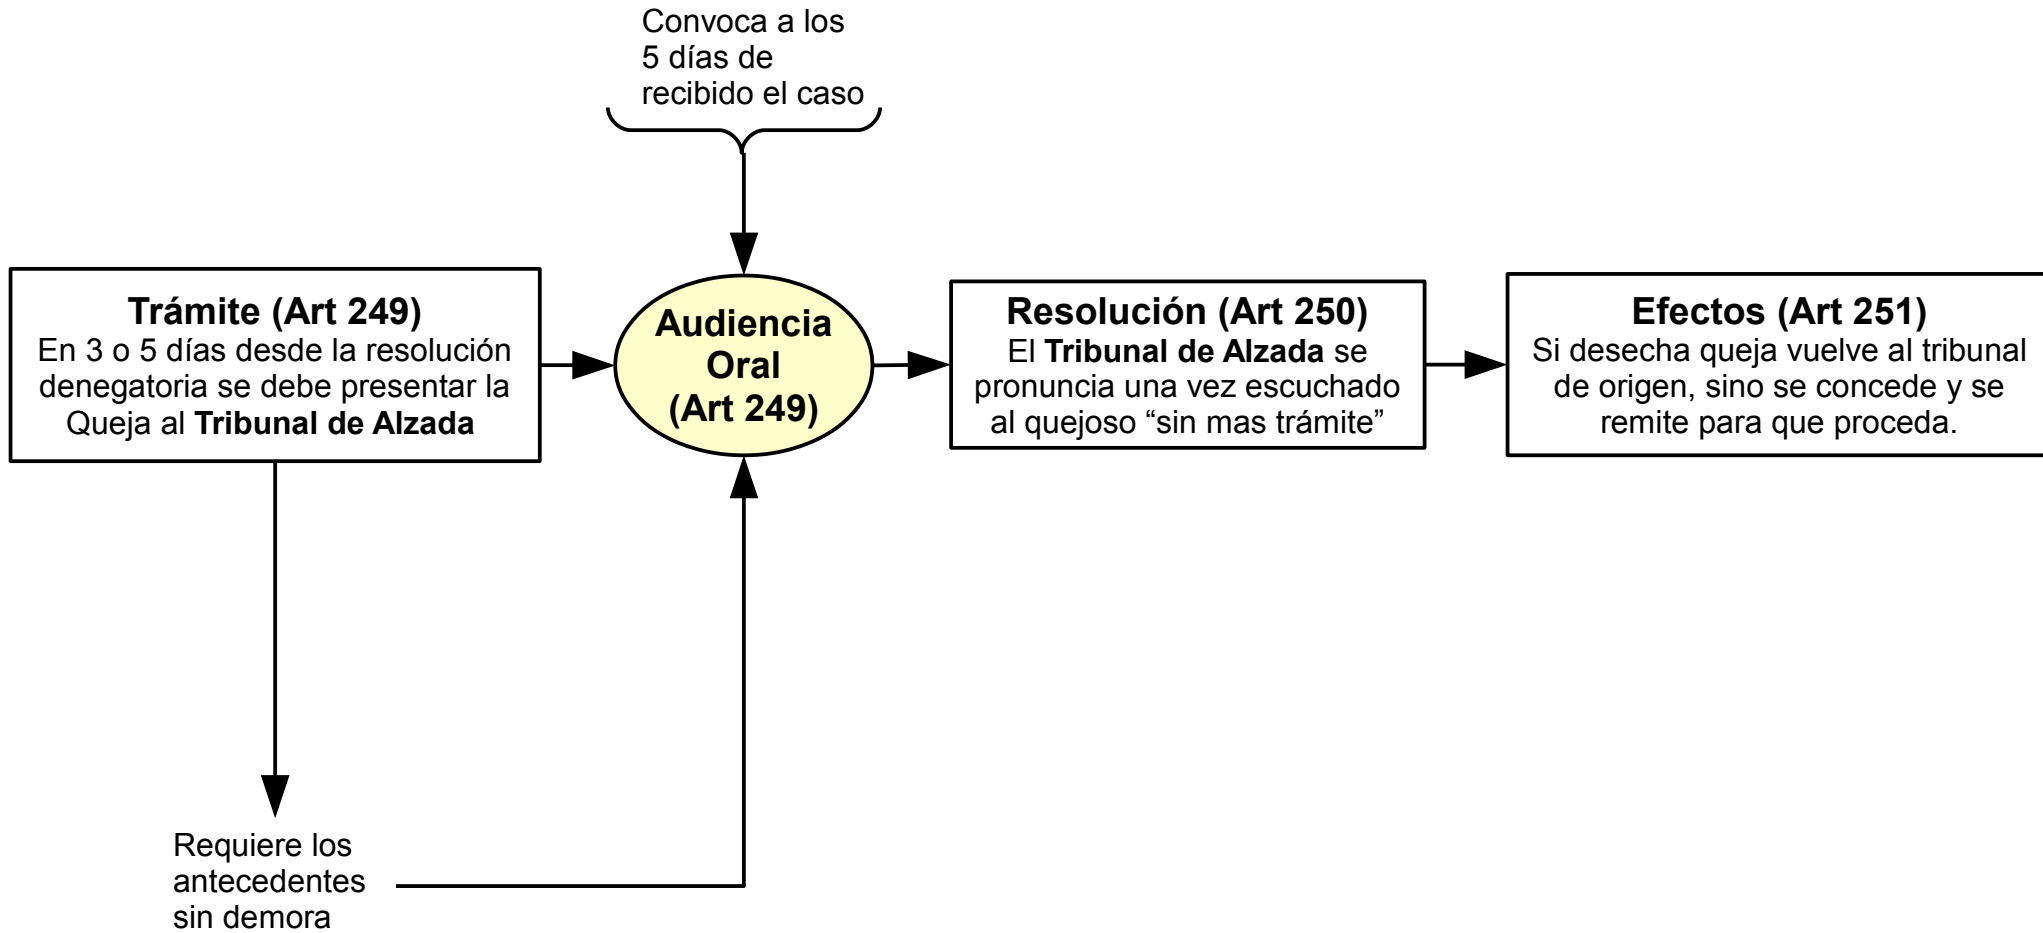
Convoca a los 5 días de recibido el caso

**Trámite (Art 249)**
En 3 o 5 días desde la resolución denegatoria se debe presentar la Queja al **Tribunal de Alzada**

**Audiencia Oral (Art 249)**

**Resolución (Art 250)**
El **Tribunal de Alzada** se pronuncia una vez escuchado al quejoso “sin mas trámite”

**Efectos (Art 251)**
Si desecha queja vuelve al tribunal de origen, sino se concede y se remite para que proceda.

Requiere los antecedentes sin demora